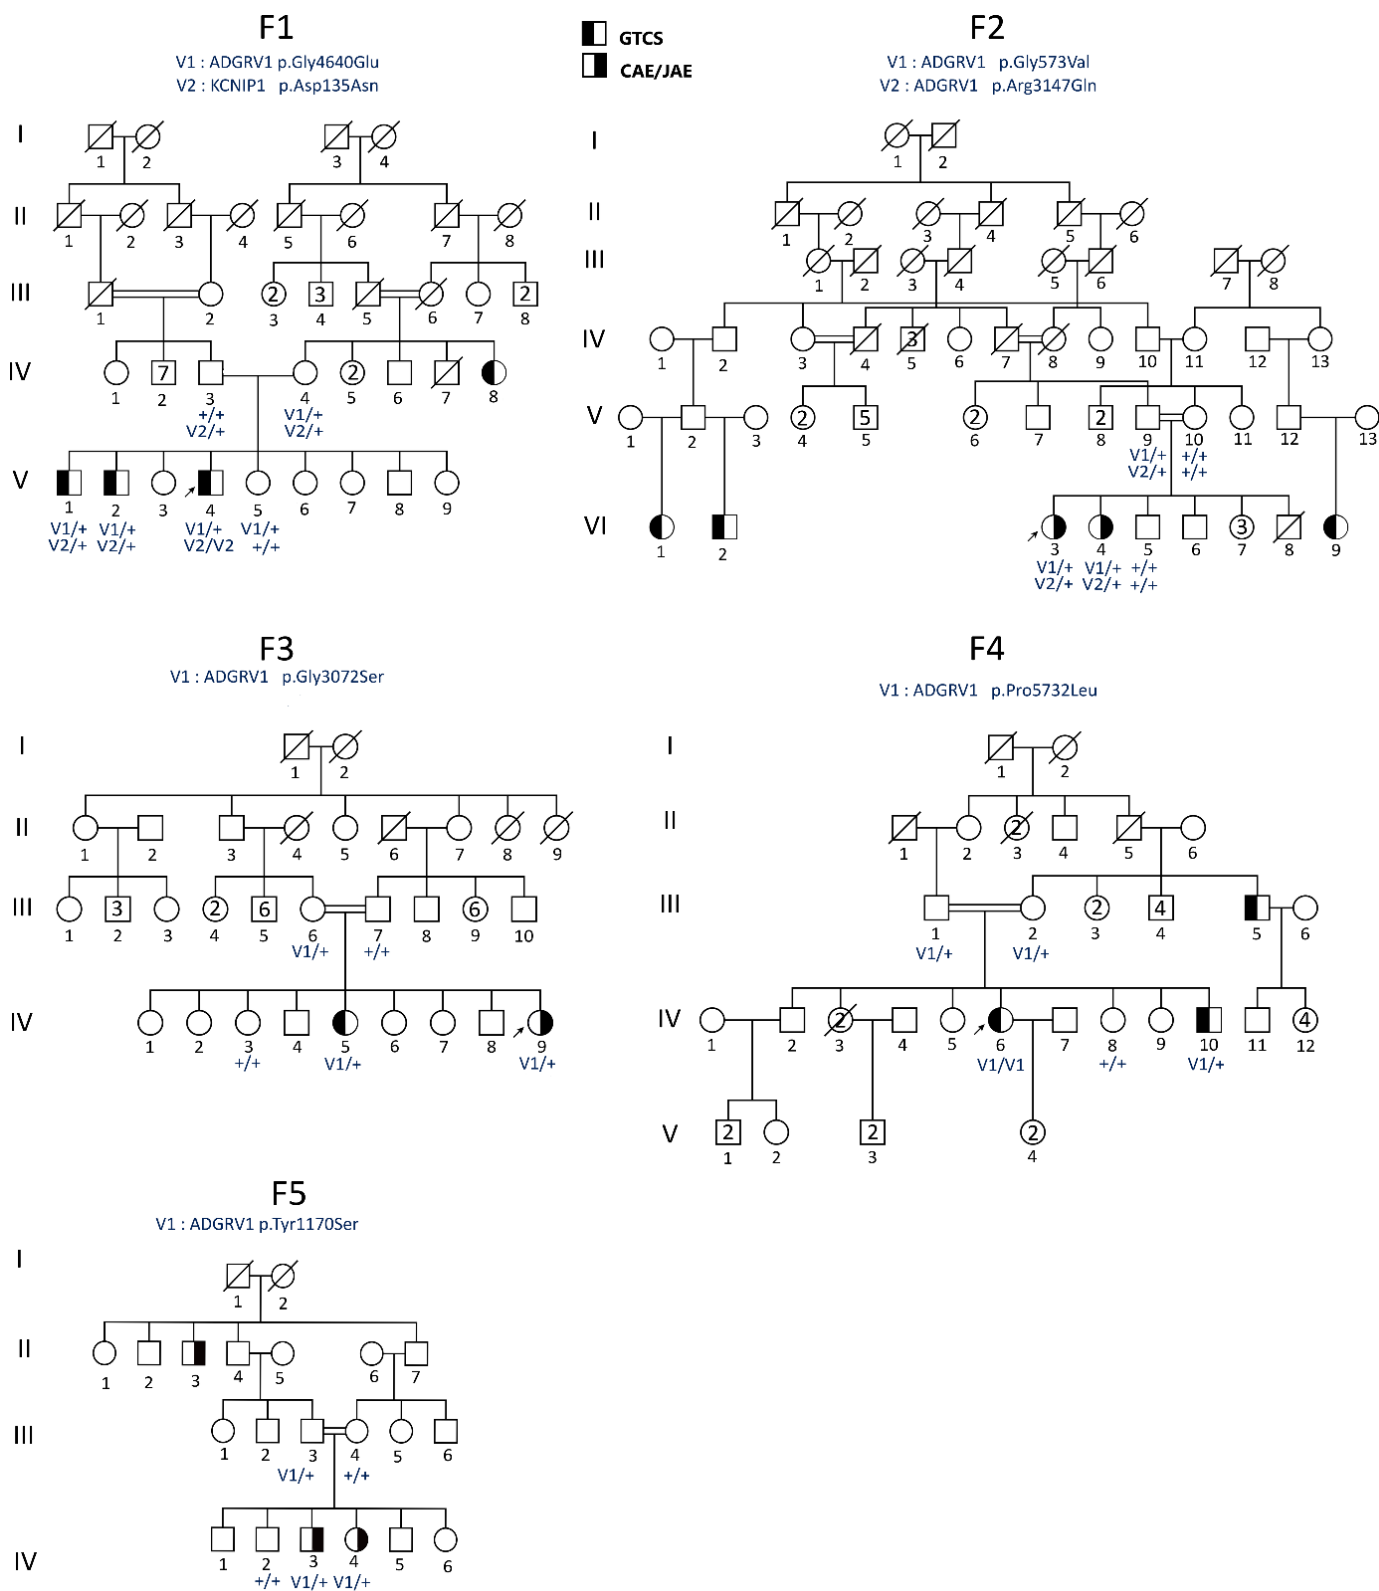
GTCS
CAE/JAE

F1
V1 : ADGRV1 p.Gly4640Glu
V2 : KCNIP1 p.Asp135Asn

I 1 2 3 4
II 1 2 3 4 5 6 7 8
III 1 2 2 3 3 4 5 6 7 2 8
IV 1 7 2 3 +/+ V2/+ 4 V1/+ V2/+ 2 5 6 7 8
V 1 V1/+ V2/+ 2 V1/+ V2/+ 3 4 V1/+ V2/V2 5 V1/+ +/+ 6 7 8 9

F2
V1 : ADGRV1 p.Gly573Val
V2 : ADGRV1 p.Arg3147Gln

I 1 2
II 1 2 3 4 5 6
III 1 2 3 4 5 6 7 8
IV 1 2 3 4 3 5 6 7 8 9 10 11 12 13
V 1 2 3 2 4 5 5 2 6 7 2 8 9 V1/+ V2/+ 10 +/+ +/+ 11 12 13
VI 1 2 3 V1/+ V2/+ 4 V1/+ V2/+ 5 +/+ +/+ 6 3 7 8 9

F3
V1 : ADGRV1 p.Gly3072Ser

I 1 2
II 1 2 3 4 5 6 7 8 9
III 1 3 2 3 2 4 6 5 6 V1/+ 7 +/+ 8 6 9 10
IV 1 2 3 +/+ 4 5 V1/+ 6 7 8 9 V1/+

F4
V1 : ADGRV1 p.Pro5732Leu

I 1 2
II 1 2 2 3 4 5 6
III 1 V1/+ 2 V1/+ 2 3 4 4 5 6
IV 1 2 2 3 4 5 6 V1/V1 7 8 +/+ 9 10 V1/+ 11 4 12
V 2 1 2 2 3 2 4

F5
V1 : ADGRV1 p.Tyr1170Ser

I 1 2
II 1 2 3 4 5 6 7
III 1 2 3 V1/+ 4 +/+ 5 6
IV 1 2 +/+ 3 V1/+ 4 V1/+ 5 6